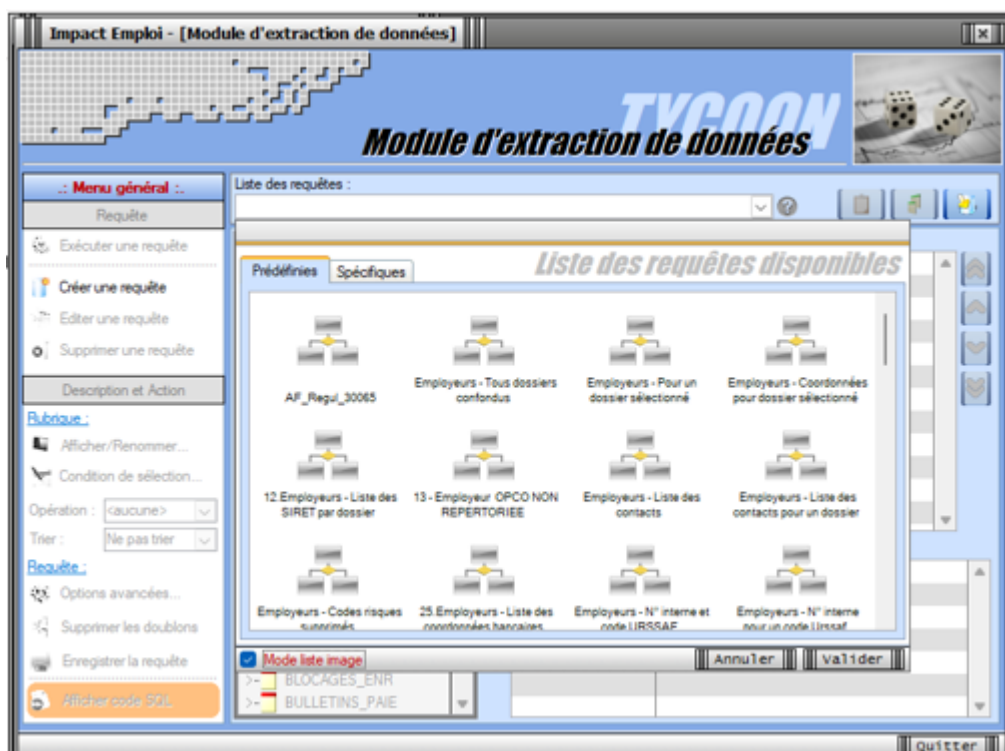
Impact Emploi - [Module d'extraction de données]

TYCOON

Module d'extraction de données

.: Menu général :.

Requête

Exécuter une requête

Créer une requête

Editer une requête

Supprimer une requête

Description et Action

Rubrique :

Afficher/Renommer...

Condition de sélection...

Opération : <aucune>

Trier : Ne pas trier

Requête :

Options avancées...

Supprimer les doublons

Enregistrer la requête

Afficher code SQL

Liste des requêtes :

Liste des requêtes disponibles

Prédéfinies | Spécifiques

AF_Regul_30065

Employeurs - Tous dossiers confondus

Employeurs - Pour un dossier sélectionné

Employeurs - Coordonnées pour dossier sélectionné

12.Employeurs - Liste des SIRET par dossier

13 - Employeur OPCO NON REPERTORIEE

Employeurs - Liste des contacts

Employeurs - Liste des contacts pour un dossier

Employeurs - Codes risques supprimés

25.Employeurs - Liste des coordonnées bancaires

Employeurs - N° interne et code URSSAF

Employeurs - N° interne pour un code Urssaf

Mode liste image

Annuler

Valider

BLOCAGES_ENR

BULLETINS_PAIE

Quitter